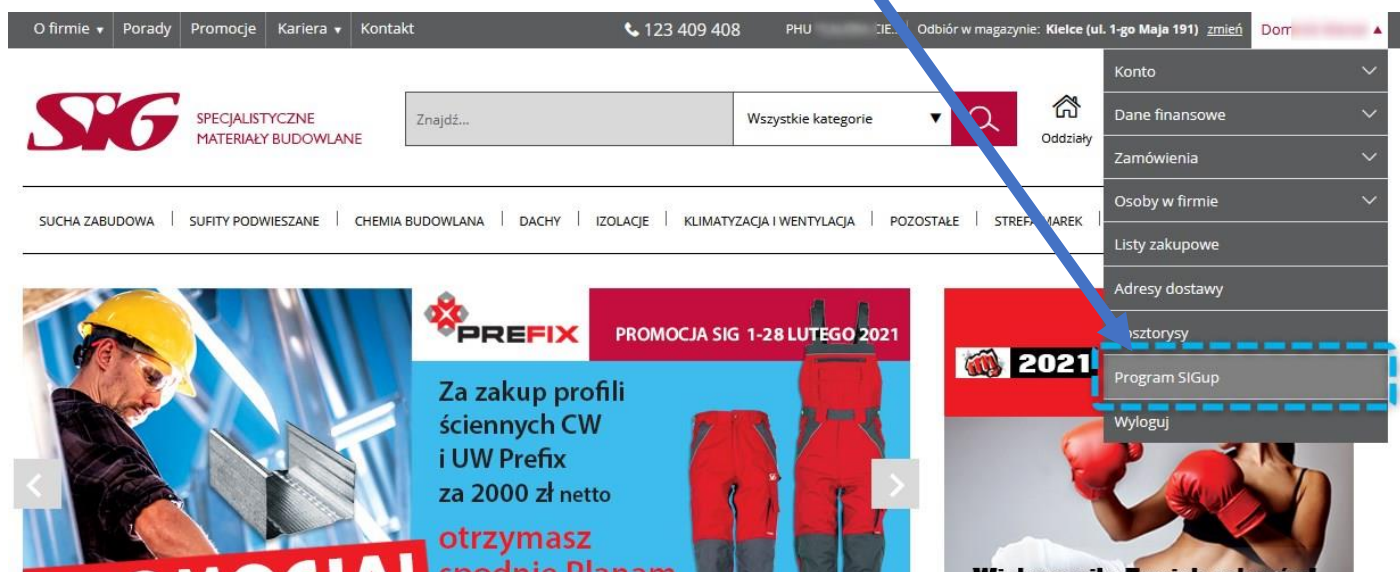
O firmie ▾ | Porady | Promocje | Kariera ▾ | Kontakt

123 409 408

PHU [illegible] Odbiór w magazynie: Kielce (ul. 1-go Maja 191) zmień

Dom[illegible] ▴

SIG SPECJALISTYCZNE MATERIAŁY BUDOWLANE

Znajdź...

Wszystkie kategorie

Oddziały

Konto
Dane finansowe
Zamówienia
Osoby w firmie
Listy zakupowe
Adresy dostawy
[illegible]sztorysy
Program SIGup
Wyloguj

SUCHA ZABUDOWA | SUFITY PODWIESZANE | CHEMIA BUDOWLANA | DACHY | IZOLACJE | KLIMATYZACJA I WENTYLACJA | POZOSTAŁE | STREF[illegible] MAREK

PREFIX

PROMOCJA SIG 1-28 LUTEGO 2021

Za zakup profili ściennych CW i UW Prefix za 2000 zł netto

otrzymasz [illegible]

2021